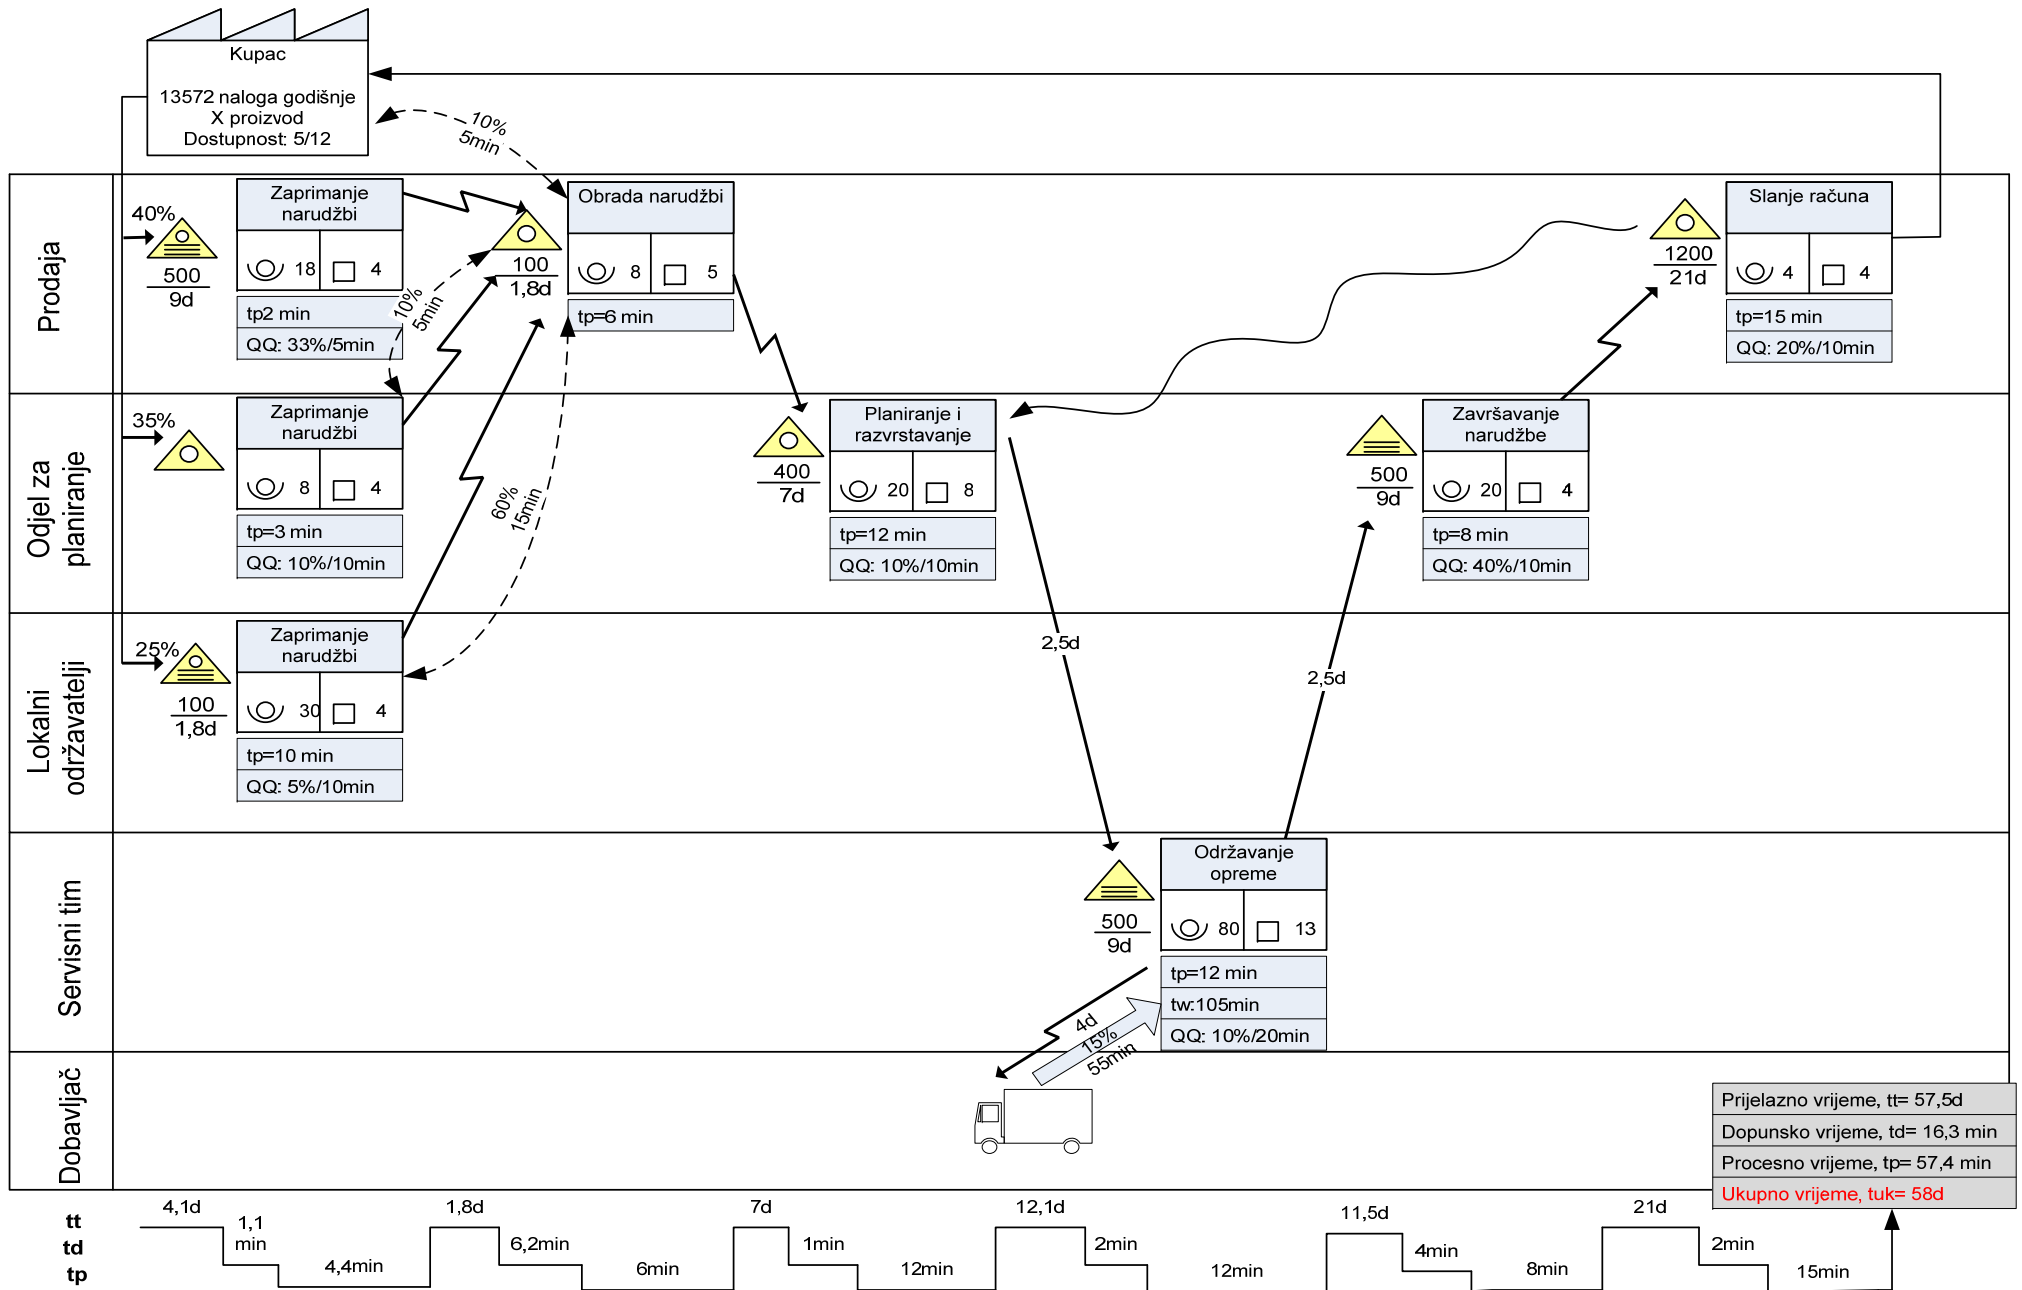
Kupac

13572 naloga godišnje
X proizvod
Dostupnost: 5/12

10%
5min

Prodaja

40%

500
9d

Zaprimanje narudžbi

18 4

tp2 min

QQ: 33%/5min

100
1,8d

10%
5min

Obrada narudžbi

8 5

tp=6 min

1200
21d

Slanje računa

4 4

tp=15 min

QQ: 20%/10min

Odjel za planiranje

35%

Zaprimanje narudžbi

8 4

tp=3 min

QQ: 10%/10min

60%
15min

400
7d

Planiranje i razvrstavanje

20 8

tp=12 min

QQ: 10%/10min

500
9d

Završavanje narudžbe

20 4

tp=8 min

QQ: 40%/10min

Lokalni održavatelji

25%

100
1,8d

Zaprimanje narudžbi

30 4

tp=10 min

QQ: 5%/10min

2,5d

2,5d

Servisni tim

500
9d

Održavanje opreme

80 13

tp=12 min

tw:105min

QQ: 10%/20min

4d

15%
55min

Dobavljač

Prijelazno vrijeme, tt= 57,5d

Dopunsko vrijeme, td= 16,3 min

Procesno vrijeme, tp= 57,4 min

Ukupno vrijeme, tuk= 58d

tt
td
tp

4,1d
1,1 min
4,4min
1,8d
6,2min
6min
7d
1min
12min
12,1d
2min
12min
11,5d
4min
8min
21d
2min
15min